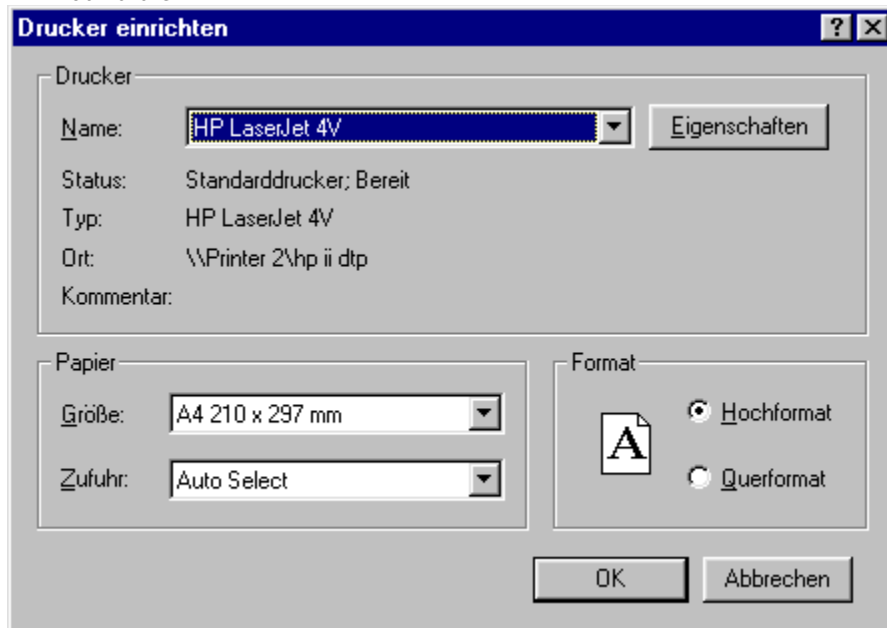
Drucker einrichten

?

Drucker

Name: HP LaserJet 4V

Eigenschaften

Status: Standarddrucker; Bereit

Typ: HP LaserJet 4V

Ort: \\Printer 2\hp ii dtp

Kommentar:

Papier

Größe: A4 210 x 297 mm

Zufuhr: Auto Select

Format

A

Hochformat

Querformat

OK

Abbrechen